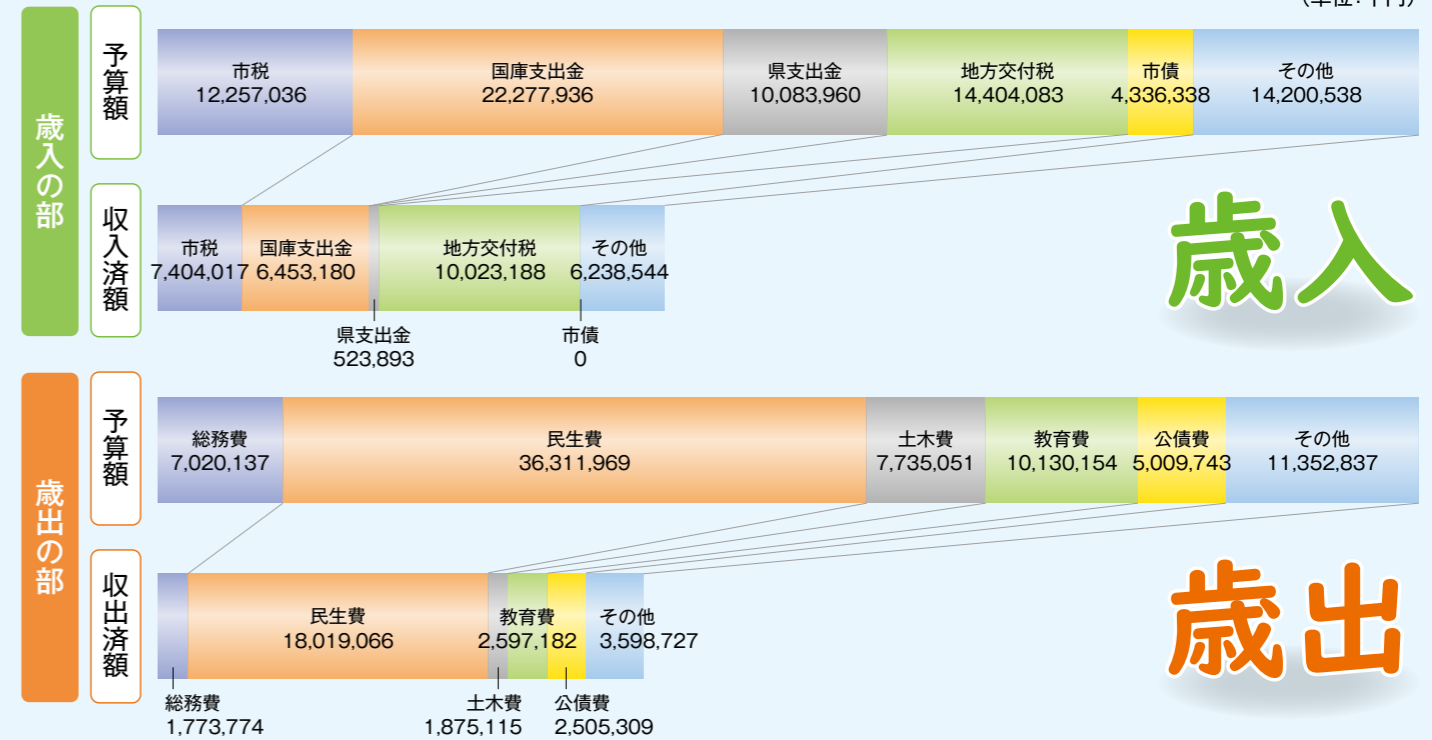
（単位：千円）

歳入の部

予算額

市税
12,257,036

国庫支出金
22,277,936

県支出金
10,083,960

地方交付税
14,404,083

市債
4,336,338

その他
14,200,538

収入済額

市税
7,404,017

国庫支出金
6,453,180

地方交付税
10,023,188

その他
6,238,544

県支出金
523,893

市債
0

歳入

歳出の部

予算額

総務費
7,020,137

民生費
36,311,969

土木費
7,735,051

教育費
10,130,154

公債費
5,009,743

その他
11,352,837

収出済額

民生費
18,019,066

教育費
2,597,182

その他
3,598,727

総務費
1,773,774

土木費
1,875,115

公債費
2,505,309

歳出